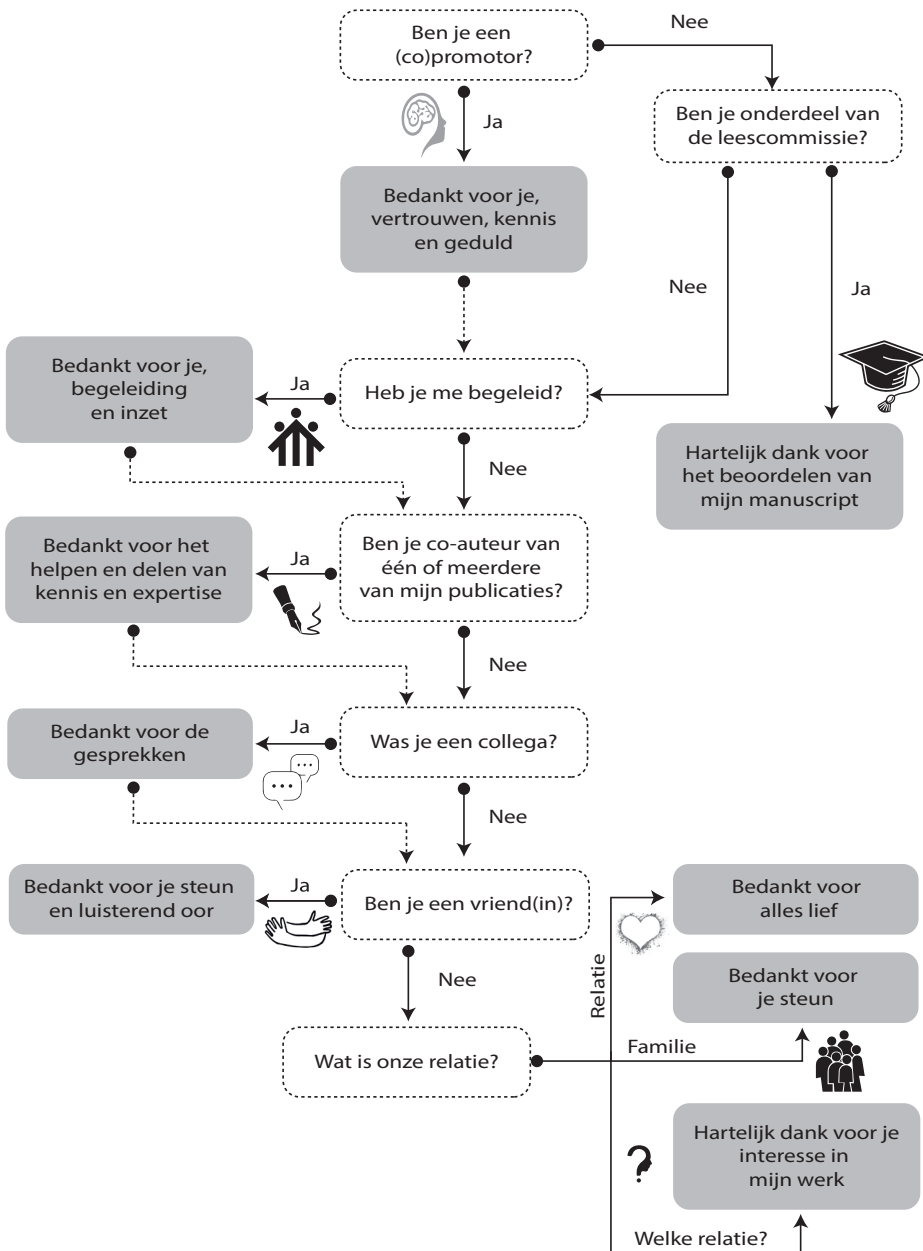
Ben je een (co)promotor?

Nee

Ja

Ben je onderdeel van de leescommissie?

Bedankt voor je, vertrouwen, kennis en geduld

Nee

Ja

Bedankt voor je, begeleiding en inzet

Ja

Heb je me begeleid?

Hartelijk dank voor het beoordelen van mijn manuscript

Nee

Bedankt voor het helpen en delen van kennis en expertise

Ja

Ben je co-auteur van één of meerdere van mijn publicaties?

Nee

Bedankt voor de gesprekken

Ja

Was je een collega?

Nee

Bedankt voor je steun en luisterend oor

Ja

Ben je een vriend(in)?

Bedankt voor alles lief

Relatie

Nee

Bedankt voor je steun

Wat is onze relatie?

Familie

Hartelijk dank voor je interesse in mijn werk

Welke relatie?